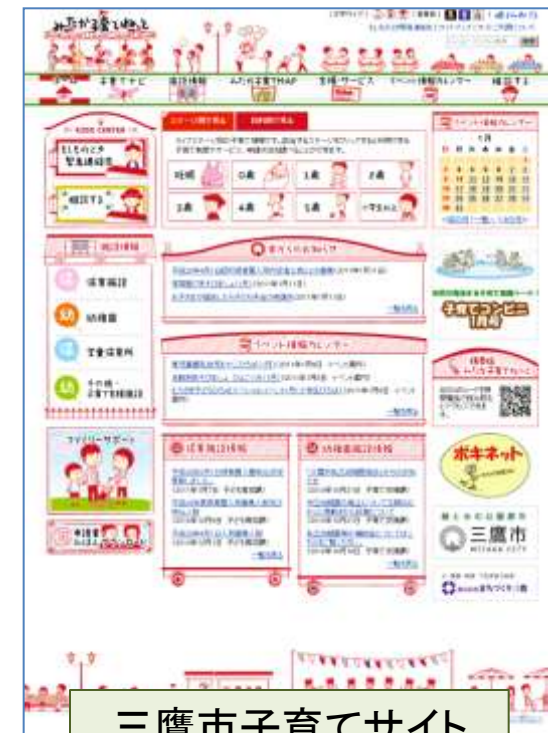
みたか子育てねっと

子育てナビ　施設情報　みたか子育てMAP　支援・サービス　イベント情報カレンダー　相談する

KIDS CENTER

子どもの子育て緊急連絡先

相談する

ステージ別で探す　目的別で探す

妊娠　0歳　1歳　2歳
3歳　4歳　5歳　小学生以上

施設情報

保育施設
幼稚園
児童館
その他子育て関連施設

重要なお知らせ

イベント情報カレンダー

一覧を見る

保育施設情報

幼稚園施設情報

一覧を見る

ファミリーサポート

イベント情報カレンダー

子育てコンビニ

ポキネット

三鷹市

三鷹市子育てサイト